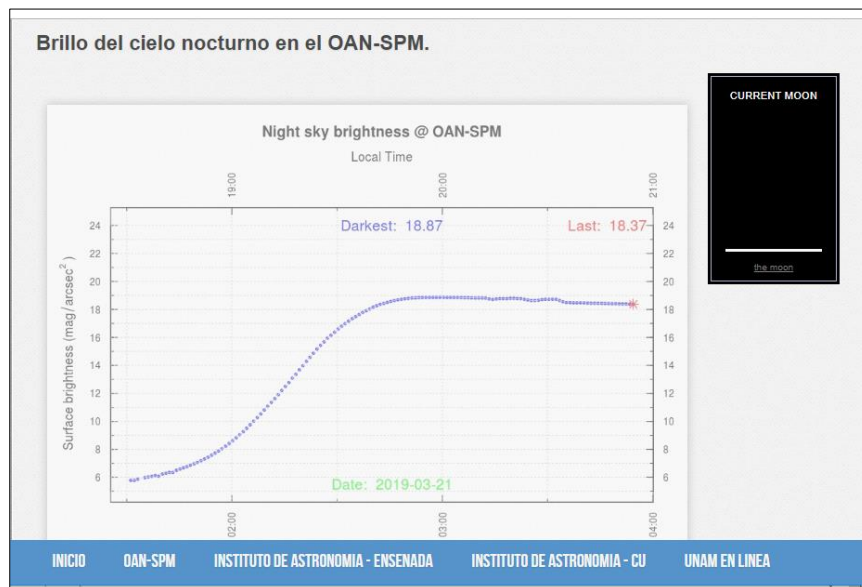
Brillo del cielo nocturno en el OAN-SPM.

CURRENT MOON

the moon

Night sky brightness @ OAN-SPM

Local Time

19:00 20:00 21:00

Darkest: 18.87

Last: 18.37

Surface brightness (mag/arcsec$^2$)

24 22 20 18 16 14 12 10 8 6

Date: 2019-03-21

02:00 03:00 04:00

INICIO OAN-SPM INSTITUTO DE ASTRONOMIA - ENSENADA INSTITUTO DE ASTRONOMIA - CU UNAM EN LINEA